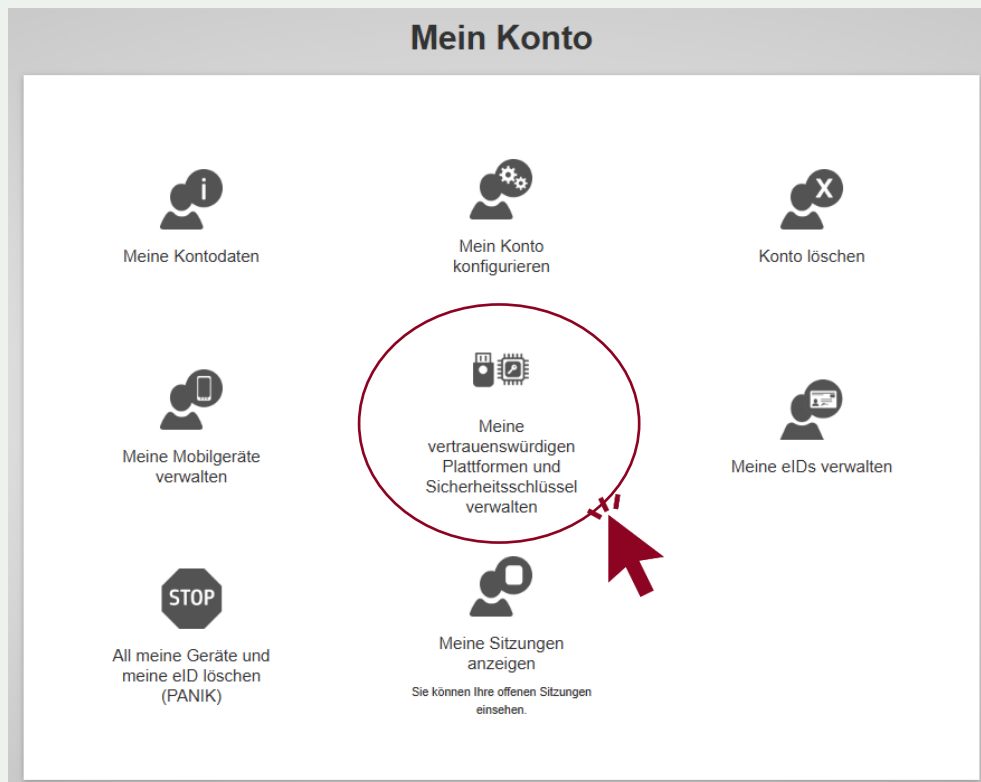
Mein Konto

Meine Kontodaten

Mein Konto konfigurieren

Konto löschen

Meine Mobilgeräte verwalten

Meine vertrauenswürdigen Plattformen und Sicherheitsschlüssel verwalten

Meine eIDs verwalten

STOP

All meine Geräte und meine eID löschen (PANIK)

Meine Sitzungen anzeigen

Sie können Ihre offenen Sitzungen einsehen.